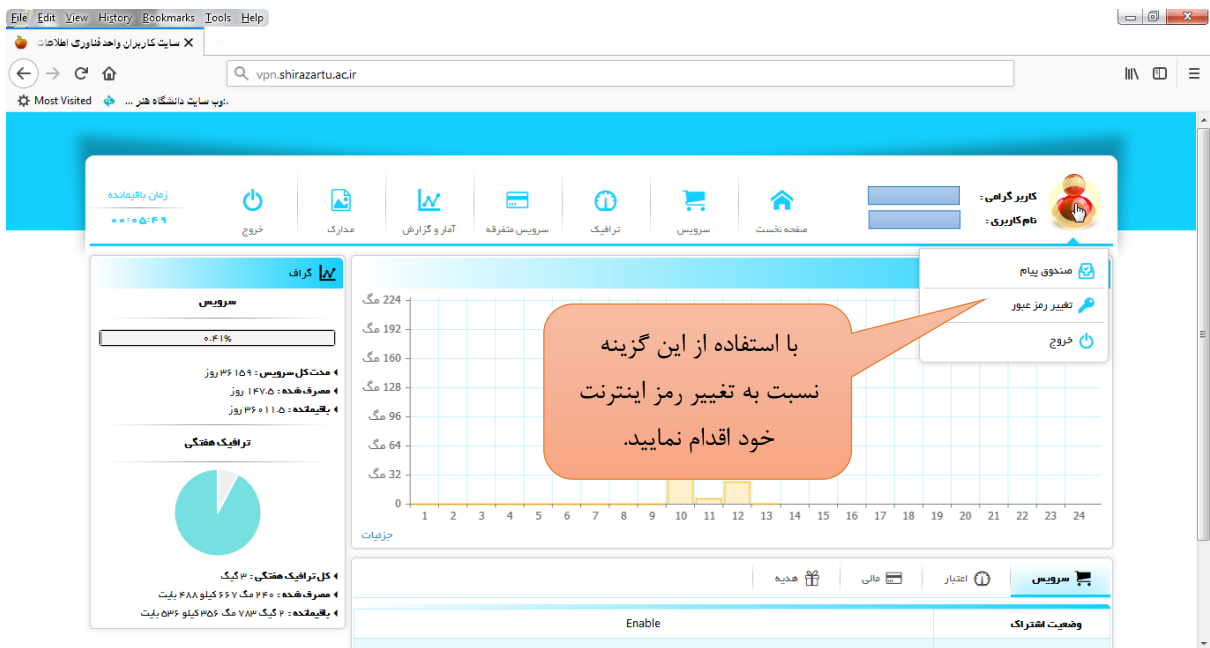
File Edit View History Bookmarks Tools Help

سایت کاربران واحد فناوری اطلاعات

vpn.shirazartu.ac.ir

Most Visited وب سایت دانشگاه هنر ...

زمان باقیمانده
۰۰:۰۵:۴۹

خروج مدارک آمار و گزارش سرویس متفرقه ترافیک سرویس صفحه نخست

کاربر گرامی :
نام کاربری :

صندوق پیام
تغییر رمز عبور
خروج

گراف

سرویس

۰.۴۱%

مدت کل سرویس : ۳۶۱۵۹ روز
مصرف شده : ۱۴۷.۵ روز
باقیمانده : ۳۶۰۱۱.۵ روز

ترافیک هفتگی

کل ترافیک هفتگی : ۳ گیگ
مصرف شده : ۲۴۰ مگ ۶۶۷ کیلو ۴۸۸ بایت
باقیمانده : ۲ گیگ ۷۸۳ مگ ۳۵۶ کیلو ۵۳۶ بایت

224 مگ
192 مگ
160 مگ
128 مگ
96 مگ
64 مگ
32 مگ
0

1 2 3 4 5 6 7 8 9 10 11 12 13 14 15 16 17 18 19 20 21 22 23 24

جزئیات

با استفاده از این گزینه نسبت به تغییر رمز اینترنت خود اقدام نمایید.

سرویس اعتبار مالی هدیه

| Enable | وضعیت اشتراک |
|---|---|